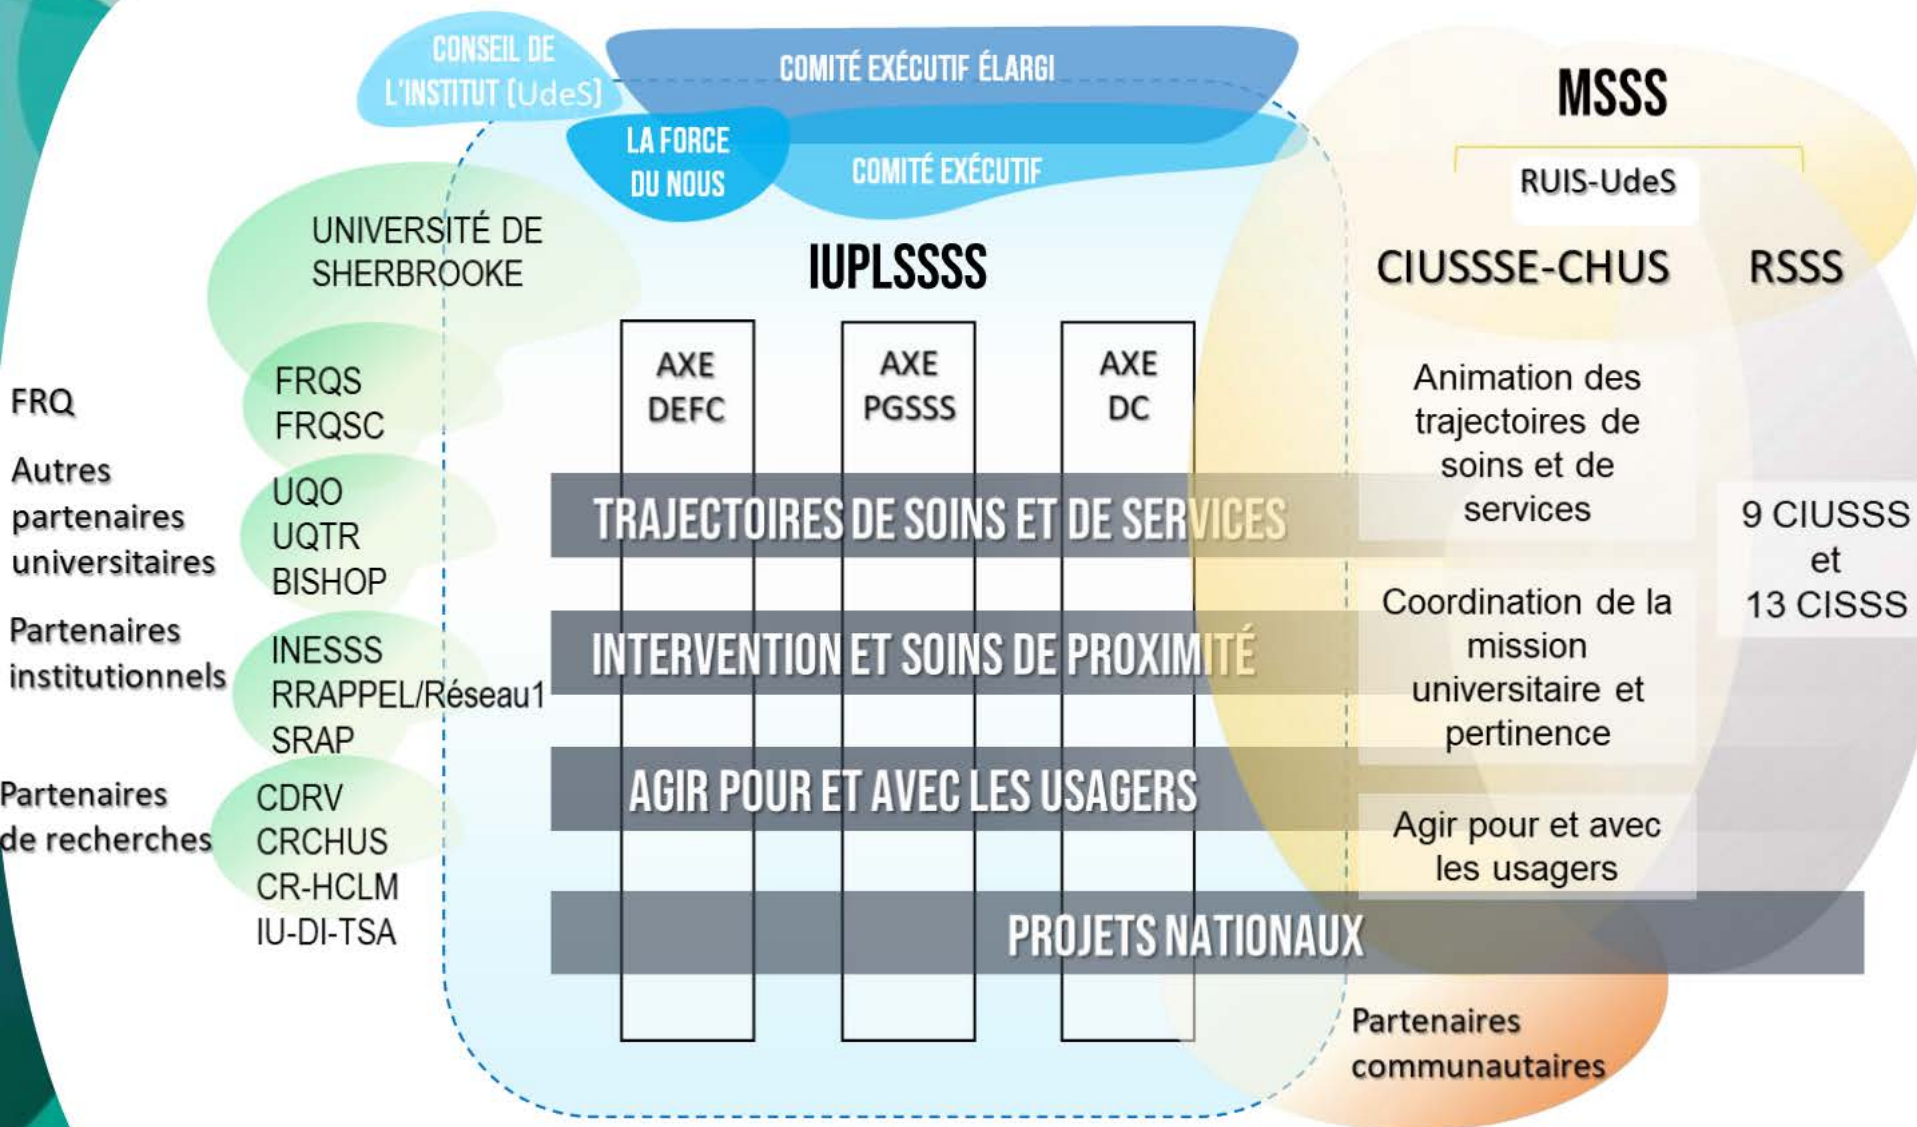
CONSEIL DE L'INSTITUT (UdeS)

COMITÉ EXÉCUTIF ÉLARGI

LA FORCE DU NOUS

COMITÉ EXÉCUTIF

MSSS

RUIS-UdeS

UNIVERSITÉ DE SHERBROOKE

IUPLSSSS

CIUSSSE-CHUS

RSSS

FRQ

FRQS
FRQSC

Autres partenaires universitaires

UQO
UQTR
BISHOP

Partenaires institutionnels

INESSS
RRAPPEL/Réseau1
SRAP

Partenaires de recherches

CDRV
CRCHUS
CR-HCLM
IU-DI-TSA

AXE DEFC

AXE PGSSS

AXE DC

TRAJECTOIRES DE SOINS ET DE SERVICES

INTERVENTION ET SOINS DE PROXIMITÉ

AGIR POUR ET AVEC LES USAGERS

PROJETS NATIONAUX

Animation des trajectoires de soins et de services

Coordination de la mission universitaire et pertinence

Agir pour et avec les usagers

9 CIUSSS et 13 CISSS

Partenaires communautaires